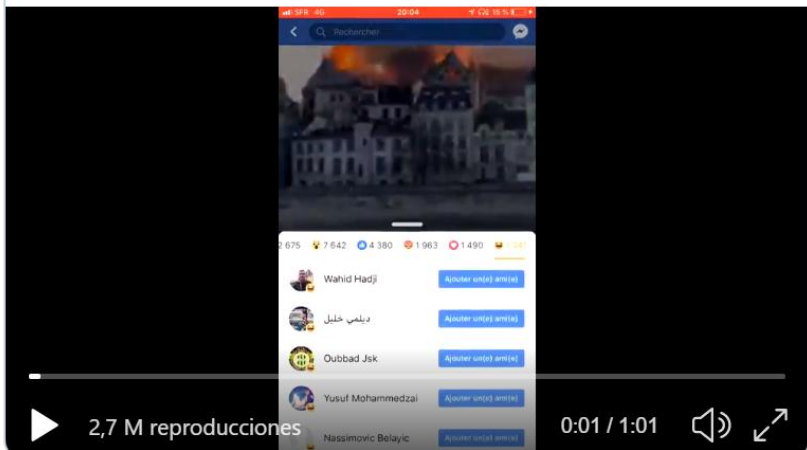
SFR 4G 20:04 15 %

Rechercher

2 675 7 642 4 380 1 963 1 490 1 041

Wahid Hadji Ajouter un(e) ami(e)

ديلمي خليل Ajouter un(e) ami(e)

Oubbad Jsk Ajouter un(e) ami(e)

Yusuf Mohammedzai Ajouter un(e) ami(e)

Nassimovic Belayic Ajouter un(e) ami(e)

2,7 M reproducciones

0:01 / 1:01